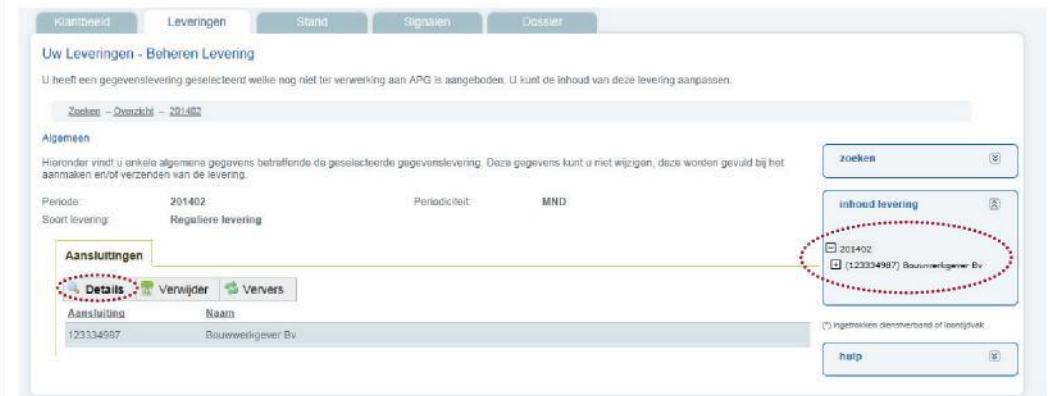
Klantbeeld | Leveringen | Stand | Signalen | Dossier

Uw Leveringen - Beheren Levering

U heeft een gegevenslevering geselecteerd welke nog niet ter verwerking aan APG is aangeboden. U kunt de inhoud van deze levering aanpassen.

Zoeken – Overzicht – 201402

Algemeen

Hieronder vindt u enkele algemene gegevens betreffende de geselecteerde gegevenslevering. Deze gegevens kunt u niet wijzigen, deze worden gevuld bij het aanmaken en/of verzenden van de levering.

Periode: 201402
Periodiciteit: MND
Soort levering: Reguliere levering

Aansluitingen

Details | Verwijder | Ververs

| Aansluiting | Naam |
|---|---|
| 123334987 | Bouwwerkgever Bv |

zoeken

inhoud levering

201402
(123334987) Bouwwerkgever Bv

(*) ingetrokken dienstverband of loontijdvak

help